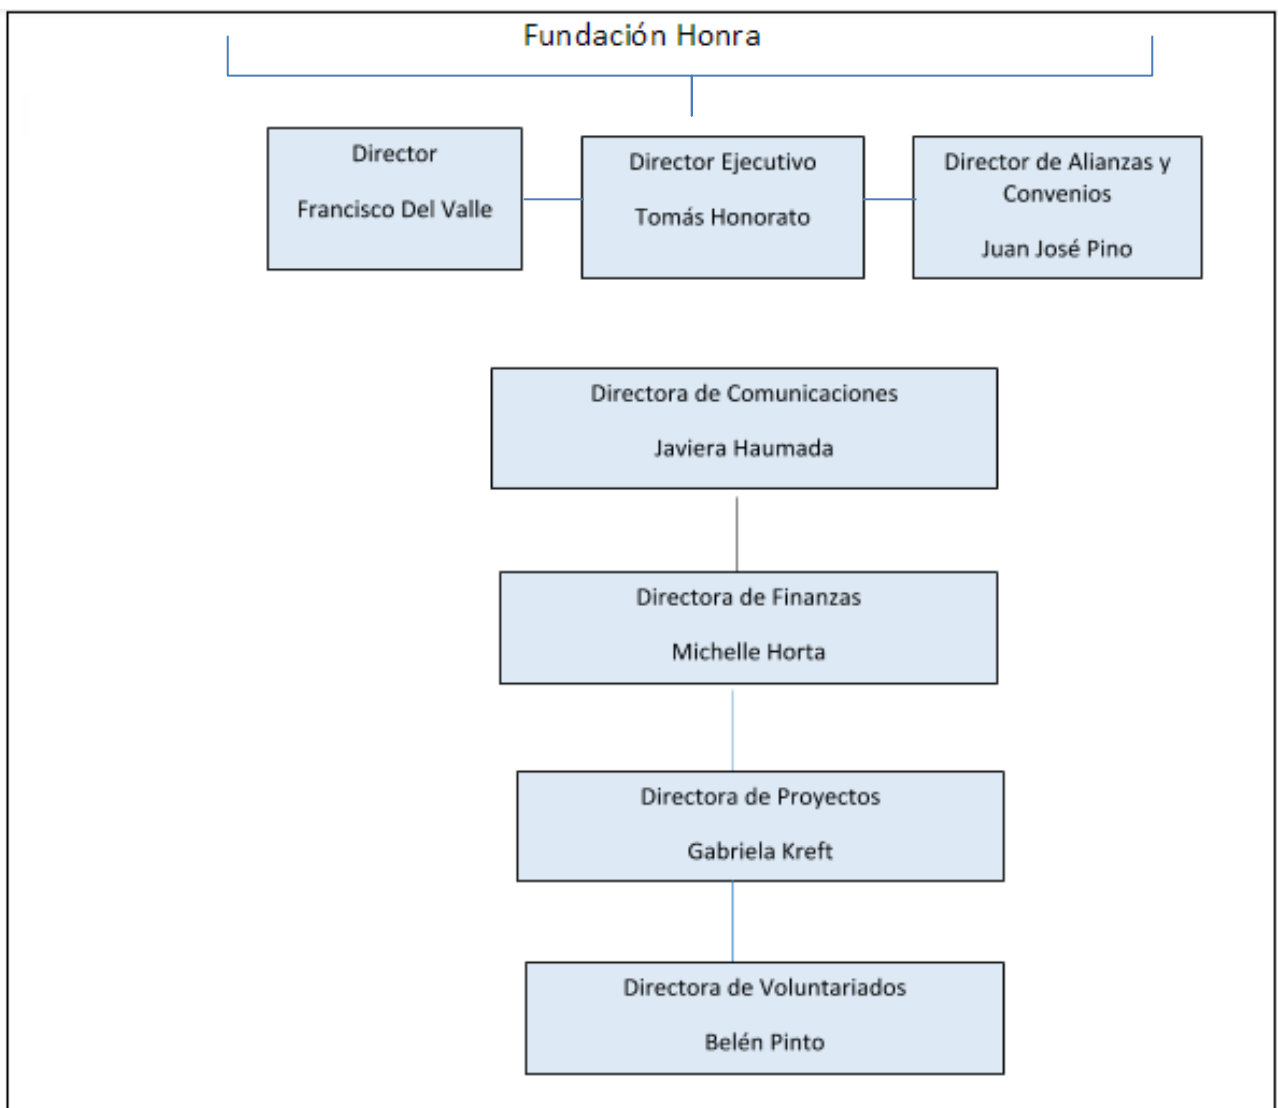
Fundación Honra

Director

Francisco Del Valle

Director Ejecutivo

Tomás Honorato

Director de Alianzas y Convenios

Juan José Pino

Directora de Comunicaciones

Javiera Haumada

Directora de Finanzas

Michelle Horta

Directora de Proyectos

Gabriela Kreft

Directora de Voluntariados

Belén Pinto